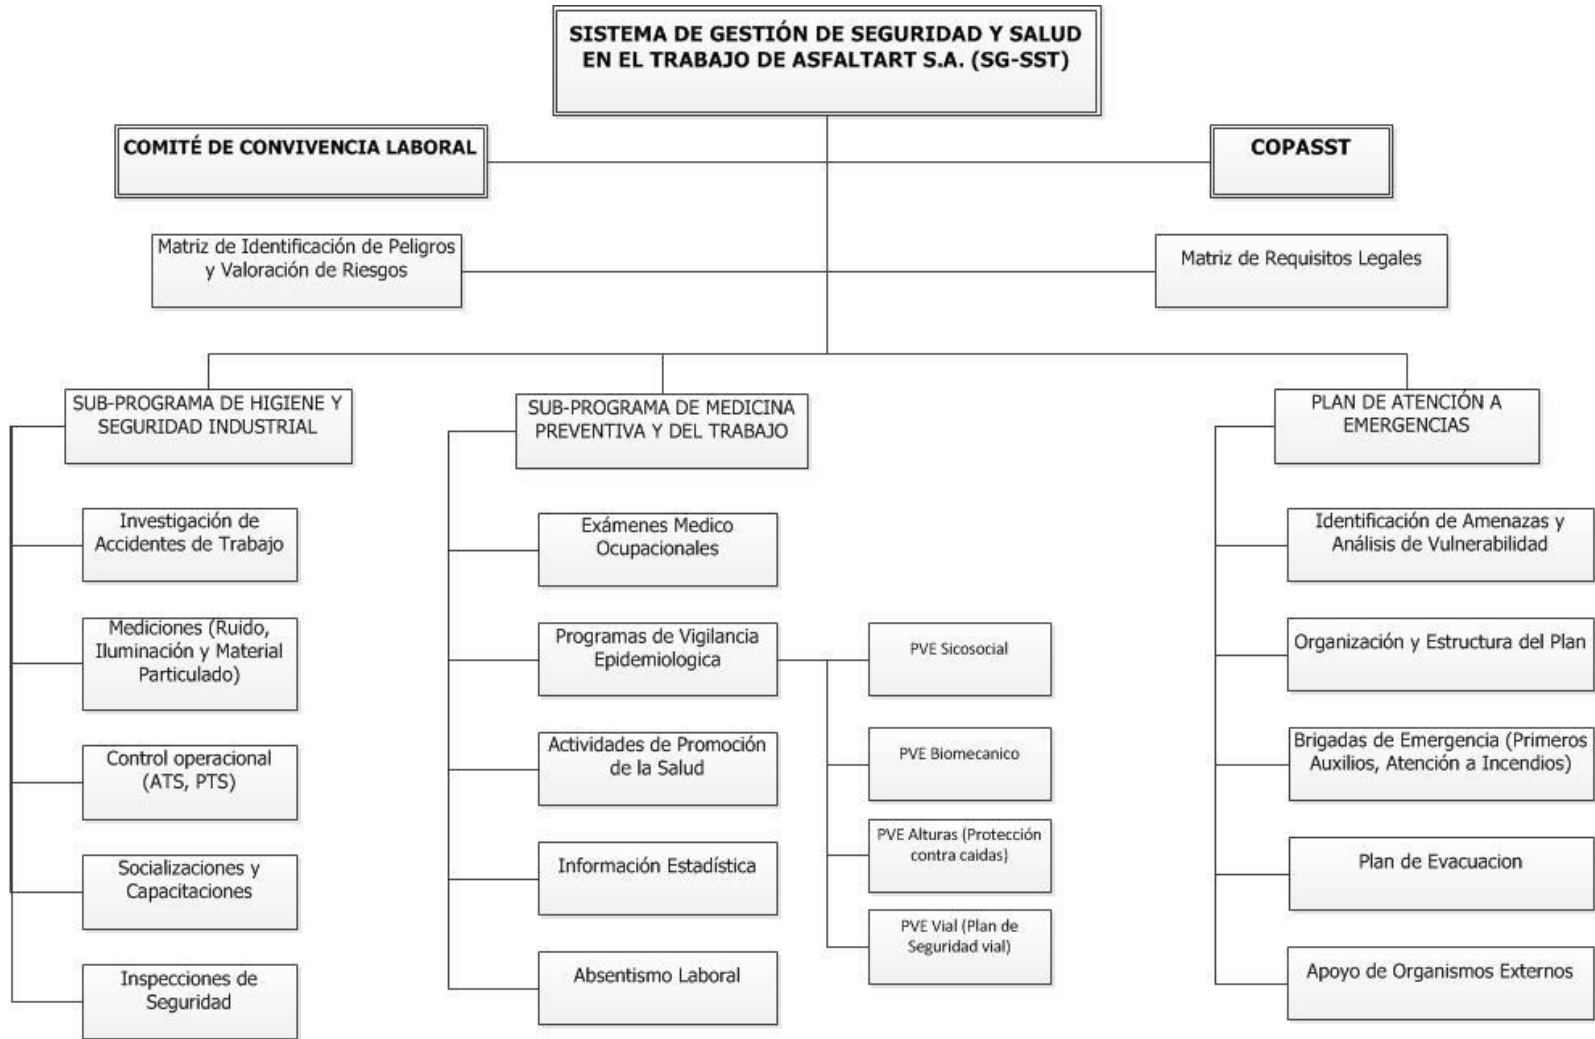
SISTEMA DE GESTIÓN DE SEGURIDAD Y SALUD EN EL TRABAJO DE ASFALTART S.A. (SG-SST)

COMITÉ DE CONVIVENCIA LABORAL

COPASST

Matriz de Identificación de Peligros y Valoración de Riesgos

Matriz de Requisitos Legales

SUB-PROGRAMA DE HIGIENE Y SEGURIDAD INDUSTRIAL

Investigación de Accidentes de Trabajo

Mediciones (Ruido, Iluminación y Material Particulado)

Control operacional (ATS, PTS)

Socializaciones y Capacitaciones

Inspecciones de Seguridad

SUB-PROGRAMA DE MEDICINA PREVENTIVA Y DEL TRABAJO

Exámenes Medico Ocupacionales

Programas de Vigilancia Epidemiologica

Actividades de Promoción de la Salud

Información Estadística

Absentismo Laboral

PVE Sicosocial

PVE Biomecanico

PVE Alturas (Protección contra caidas)

PVE Vial (Plan de Seguridad vial)

PLAN DE ATENCIÓN A EMERGENCIAS

Identificación de Amenazas y Análisis de Vulnerabilidad

Organización y Estructura del Plan

Brigadas de Emergencia (Primeros Auxilios, Atención a Incendios)

Plan de Evacuacion

Apoyo de Organismos Externos